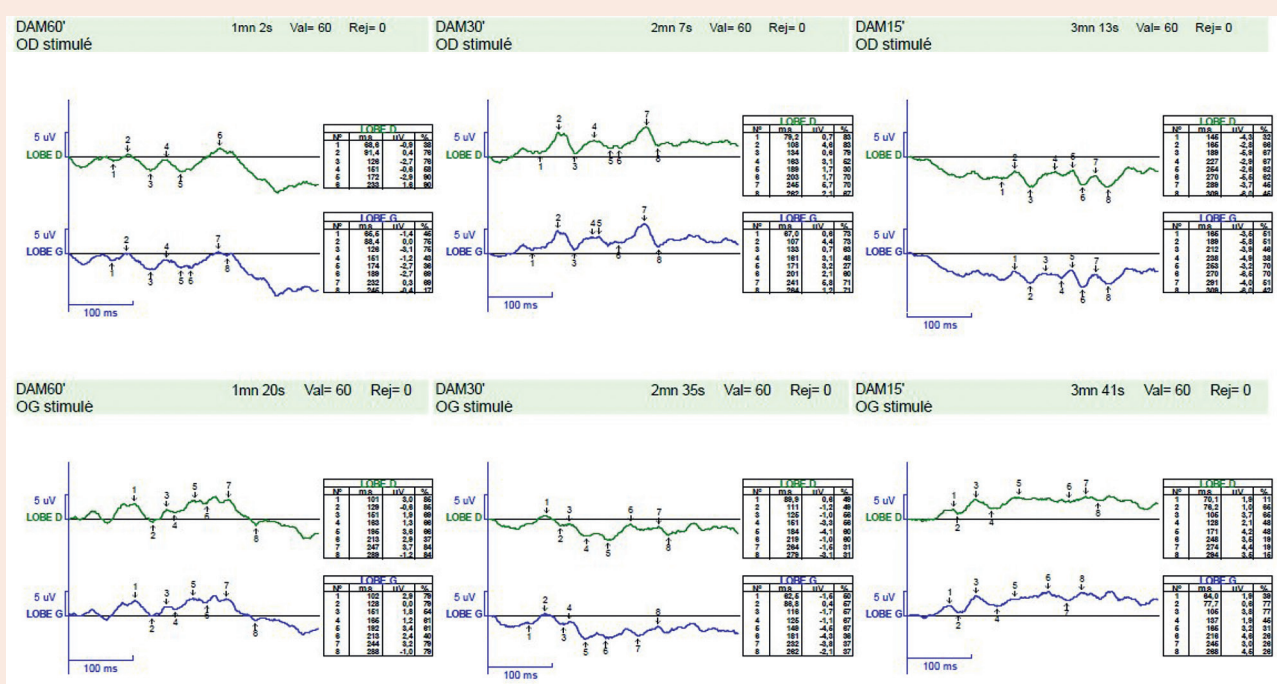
DAM60' 1mn 2s Val= 60 Rej= 0
OD stimulé

5 uV
LOBE D
5 uV
LOBE G
100 ms

| LOBE D | | | |
|---|---|---|---|
| Nº | ms | uV | % |
| 1 | 66,6 | -0,9 | 38 |
| 2 | 91,4 | 0,4 | 76 |
| 3 | 126 | -2,7 | 76 |
| 4 | 151 | -0,6 | 68 |
| 5 | 172 | -2,9 | 90 |
| 6 | 233 | 1,8 | 90 |

| LOBE G | | | |
|---|---|---|---|
| Nº | ms | uV | % |
| 1 | 66,6 | -1,4 | 46 |
| 2 | 88,4 | 0,0 | 75 |
| 3 | 126 | -3,1 | 75 |
| 4 | 151 | -1,2 | 43 |
| 5 | 174 | -2,9 | 36 |
| 6 | 189 | -2,7 | 69 |
| 7 | 232 | 0,3 | 69 |
| 8 | 245 | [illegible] | 17 |

DAM30' 2mn 7s Val= 60 Rej= 0
OD stimulé

5 uV
LOBE D
5 uV
LOBE G
100 ms

| LOBE D | | | |
|---|---|---|---|
| Nº | ms | uV | % |
| 1 | 79,2 | 0,7 | 83 |
| 2 | 108 | 4,6 | 83 |
| 3 | 134 | 0,6 | 79 |
| 4 | 163 | 3,1 | 62 |
| 5 | 189 | 1,7 | 30 |
| 6 | 203 | 1,7 | 70 |
| 7 | 245 | 5,7 | 70 |
| 8 | 262 | 2,1 | 67 |

| LOBE G | | | |
|---|---|---|---|
| Nº | ms | uV | % |
| 1 | 87,0 | 0,6 | 73 |
| 2 | 107 | 4,4 | 73 |
| 3 | 133 | 0,7 | 68 |
| 4 | 161 | 3,1 | 48 |
| 5 | 171 | 3,2 | 27 |
| 6 | 201 | 2,1 | 60 |
| 7 | 241 | 5,8 | 71 |
| 8 | 264 | 1,7 | 71 |

DAM15' 3mn 13s Val= 60 Rej= 0
OD stimulé

5 uV
LOBE D
5 uV
LOBE G
100 ms

| LOBE D | | | |
|---|---|---|---|
| Nº | ms | uV | % |
| 1 | 146 | -4,3 | 32 |
| 2 | 165 | -2,8 | 86 |
| 3 | 189 | -5,6 | 87 |
| 4 | 227 | -2,9 | 67 |
| 5 | 254 | -2,8 | 82 |
| 6 | 270 | -5,6 | 82 |
| 7 | 289 | -3,7 | 46 |
| 8 | 309 | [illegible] | 46 |

| LOBE G | | | |
|---|---|---|---|
| Nº | ms | uV | % |
| 1 | 165 | -3,6 | 51 |
| 2 | 189 | -5,8 | 51 |
| 3 | 212 | -3,9 | 46 |
| 4 | 238 | -4,9 | 38 |
| 5 | 253 | -2,9 | 70 |
| 6 | 270 | -6,6 | 70 |
| 7 | 291 | -4,0 | 51 |
| 8 | 309 | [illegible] | 42 |

DAM60' 1mn 20s Val= 60 Rej= 0
OG stimulé

5 uV
LOBE D
5 uV
LOBE G
100 ms

| LOBE D | | | |
|---|---|---|---|
| Nº | ms | uV | % |
| 1 | 101 | 3,0 | 86 |
| 2 | 129 | -0,6 | 86 |
| 3 | 151 | 1,9 | 69 |
| 4 | 163 | 1,3 | 66 |
| 5 | 195 | 3,6 | 69 |
| 6 | 213 | 2,9 | 37 |
| 7 | 247 | 3,7 | 84 |
| 8 | 289 | -1,2 | 84 |

| LOBE G | | | |
|---|---|---|---|
| Nº | ms | uV | % |
| 1 | 102 | 2,9 | 79 |
| 2 | 128 | 0,0 | 79 |
| 3 | 151 | 1,8 | 64 |
| 4 | 166 | 1,2 | 61 |
| 5 | 192 | 3,4 | 61 |
| 6 | 213 | 2,4 | 40 |
| 7 | 244 | 3,2 | 79 |
| 8 | 288 | -1,0 | 79 |

DAM30' 2mn 35s Val= 60 Rej= 0
OG stimulé

5 uV
LOBE D
5 uV
LOBE G
100 ms

| LOBE D | | | |
|---|---|---|---|
| Nº | ms | uV | % |
| 1 | 89,9 | 0,6 | 49 |
| 2 | 111 | -1,2 | 49 |
| 3 | 125 | -1,0 | 66 |
| 4 | 151 | -3,3 | 66 |
| 5 | 184 | -4,1 | 60 |
| 6 | 219 | -1,0 | 60 |
| 7 | 264 | -1,6 | 31 |
| 8 | 279 | -3,1 | 31 |

| LOBE G | | | |
|---|---|---|---|
| Nº | ms | uV | % |
| 1 | 62,5 | -1,6 | 60 |
| 2 | 88,8 | 0,4 | 57 |
| 3 | 116 | -1,7 | 67 |
| 4 | 125 | -1,1 | 67 |
| 5 | 149 | -3,6 | 67 |
| 6 | 181 | -4,3 | 36 |
| 7 | 232 | -3,8 | 37 |
| 8 | 262 | -2,1 | 37 |

DAM15' 3mn 41s Val= 60 Rej= 0
OG stimulé

5 uV
LOBE D
5 uV
LOBE G
100 ms

| LOBE D | | | |
|---|---|---|---|
| Nº | ms | uV | % |
| 1 | 70,1 | 1,8 | 11 |
| 2 | 76,2 | 1,0 | 66 |
| 3 | 106 | 3,7 | 66 |
| 4 | 128 | 2,1 | 48 |
| 5 | 171 | 4,3 | 48 |
| 6 | 248 | 3,5 | 19 |
| 7 | 274 | 4,4 | 19 |
| 8 | 294 | 3,5 | 16 |

| LOBE G | | | |
|---|---|---|---|
| Nº | ms | uV | % |
| 1 | 64,0 | 1,9 | 39 |
| 2 | 77,7 | 0,6 | 77 |
| 3 | 106 | 3,5 | 77 |
| 4 | 137 | 1,8 | 45 |
| 5 | 166 | 3,2 | 31 |
| 6 | 216 | 4,6 | 26 |
| 7 | 246 | 3,0 | 26 |
| 8 | 268 | 4,6 | 26 |